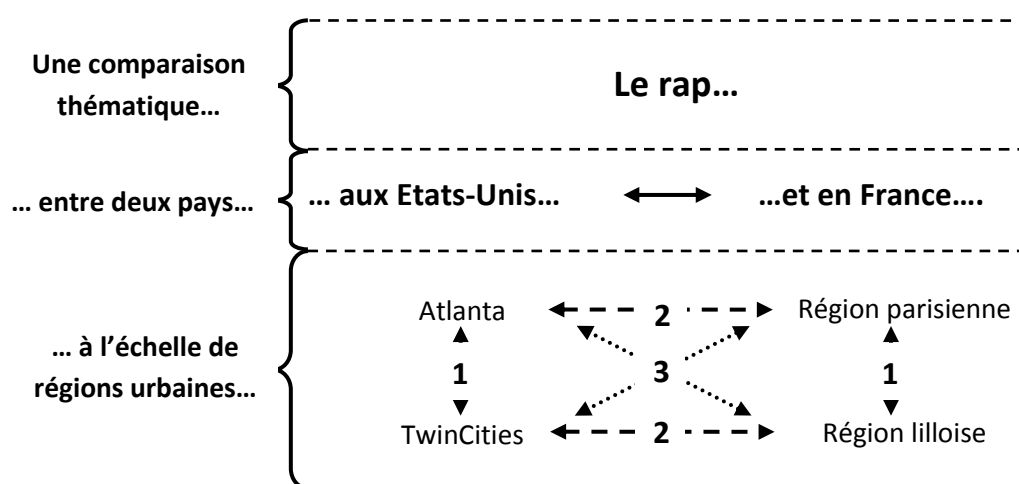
Une comparaison thématique…

Le rap…

… entre deux pays…

… aux Etats-Unis…

…et en France….

… à l'échelle de régions urbaines…

Atlanta

2

Région parisienne

1

3

1

TwinCities

2

Région lilloise